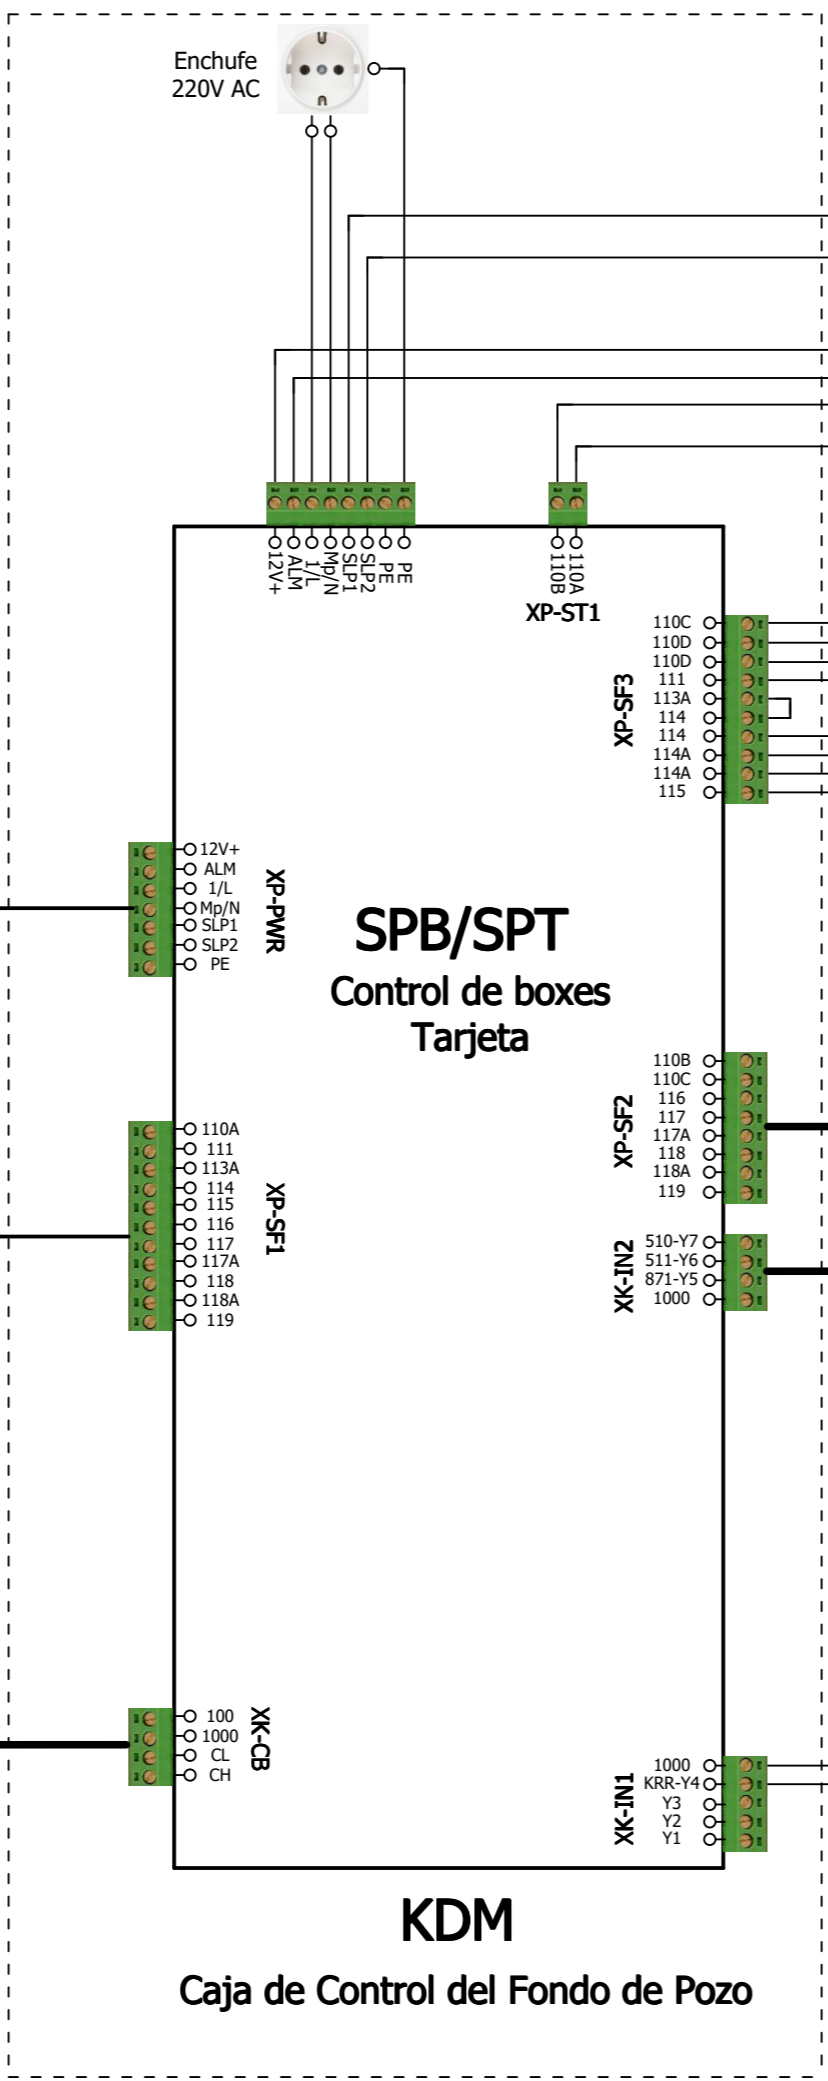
Enchufe
220V AC

12V+
ALM
1/L
Mp/N
SLP1
SLP2
PE
PE

110B
110A
XP-ST1

110C
110D
110D
111
113A
114
114
114A
114A
115
XP-SF3

12V+
ALM
1/L
Mp/N
SLP1
SLP2
PE
XP-PWR

SPB/SPT
Control de boxes
Tarjeta

110B
110C
116
117
117A
118
118A
119
XP-SF2

110A
111
113A
114
115
116
117
117A
118
118A
119
XP-SF1

510-Y7
511-Y6
871-Y5
1000
XK-IN2

100
1000
CL
CH
XK-CB

1000
KRR-Y4
Y3
Y2
Y1
XK-IN1

KDM
Caja de Control del Fondo de Pozo